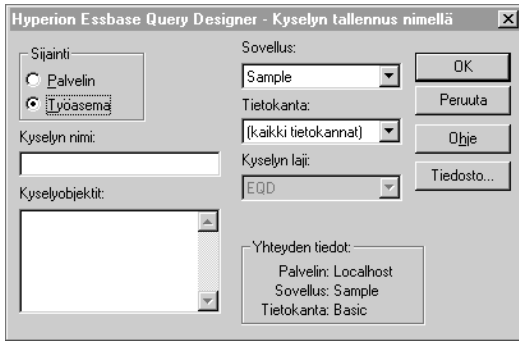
Hyperion Essbase Query Designer - Kyselyn tallennus nimellä

Sijainti
Palvelin
Työasema

Kyselyn nimi:

Kyselyobjektit:

Sovellus:
Sample

Tietokanta:
(kaikki tietokannat)

Kyselyn laji:
EQD

OK
Peruuta
Ohje
Tiedosto...

Yhteyden tiedot:
Palvelin: Localhost
Sovellus: Sample
Tietokanta: Basic